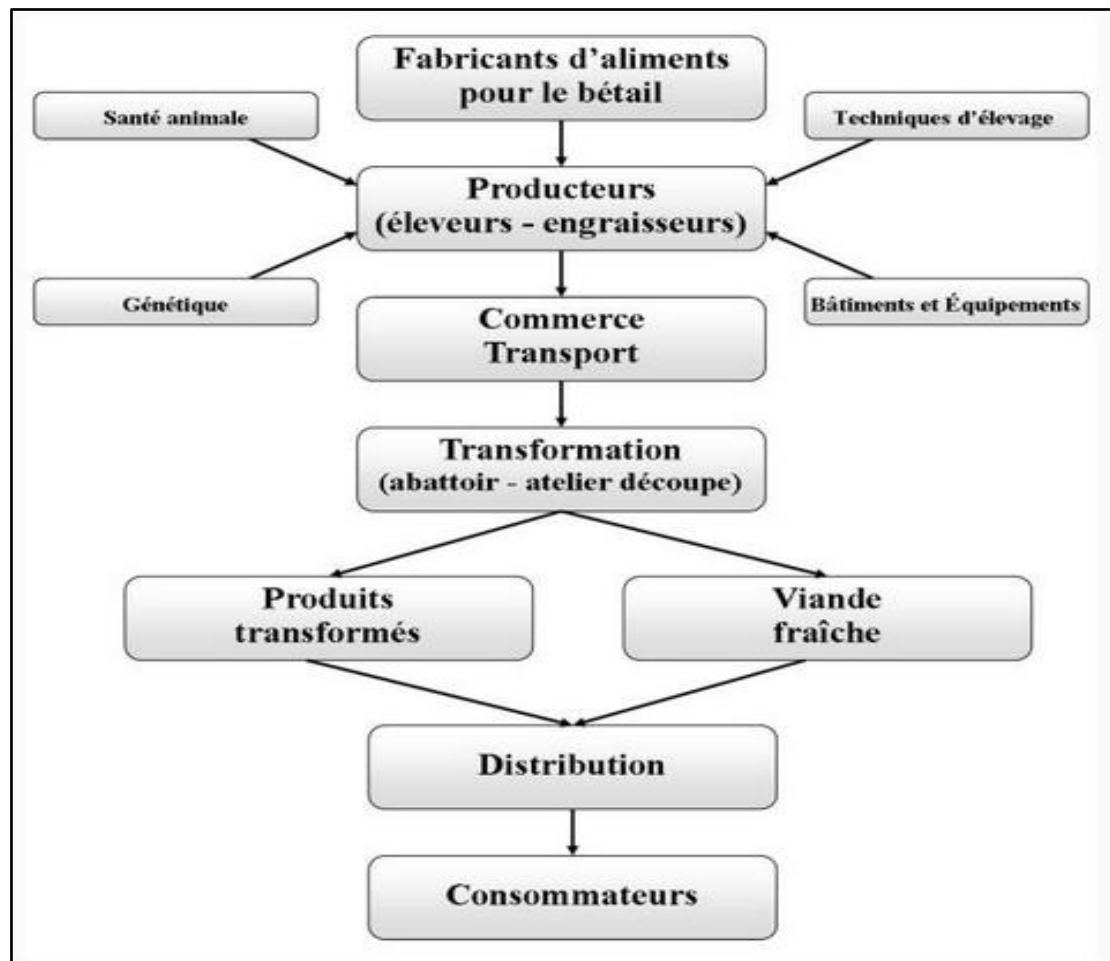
Fabricants d'aliments pour le bétail

Santé animale

Techniques d'élevage

Producteurs (éleveurs - engraisseurs)

Génétique

Bâtiments et Équipements

Commerce Transport

Transformation (abattoir - atelier découpe)

Produits transformés

Viande fraîche

Distribution

Consommateurs